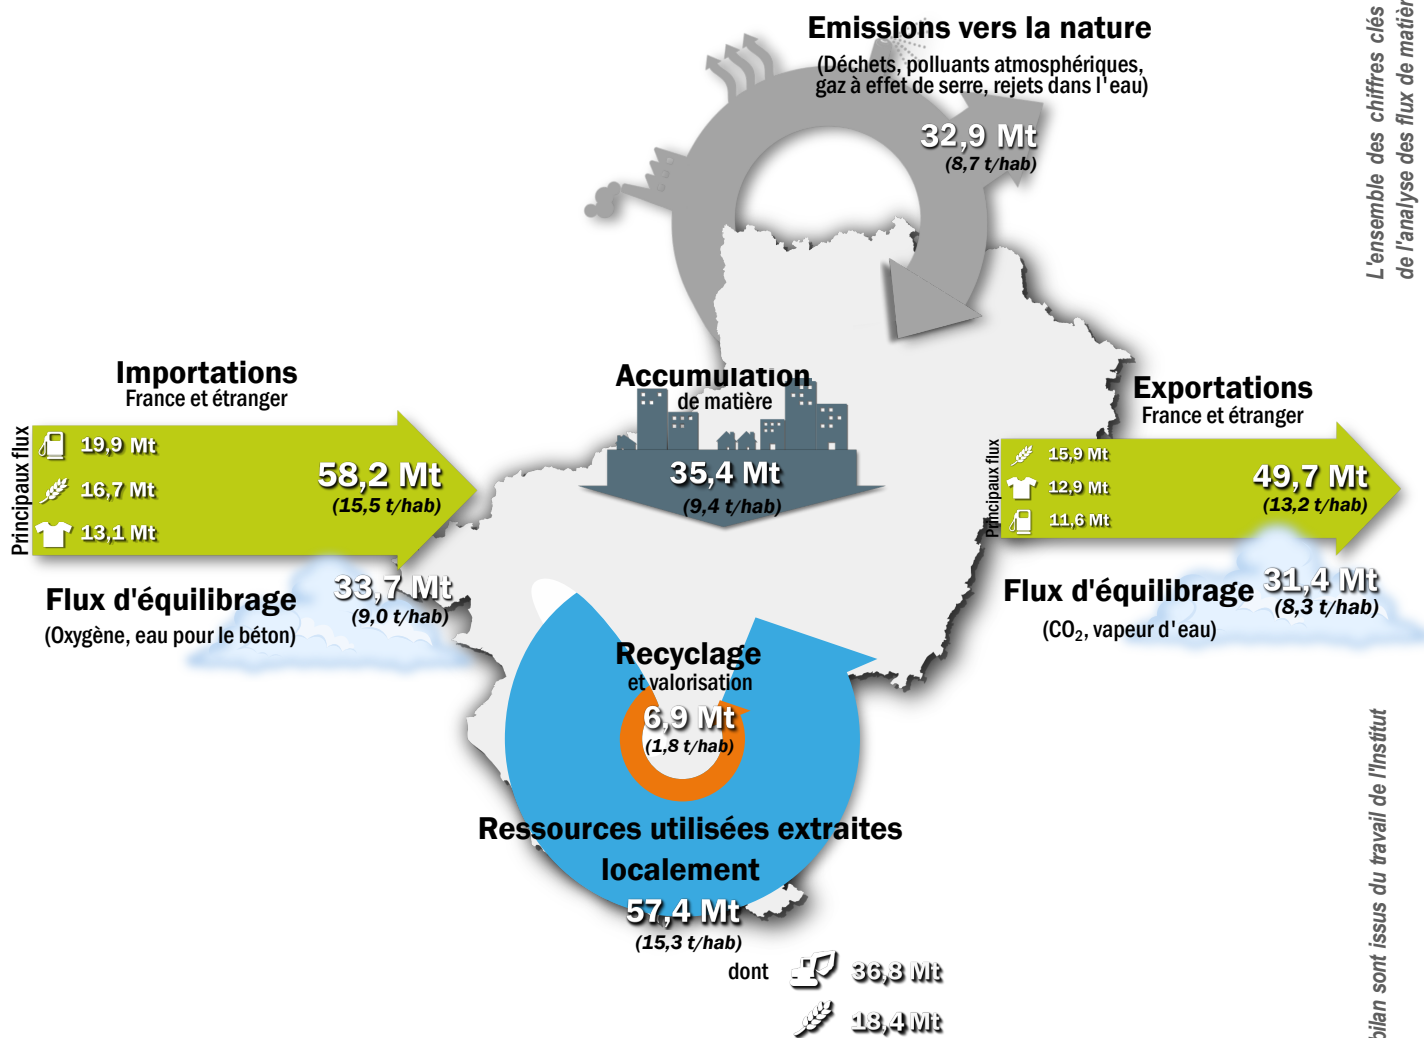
Emissions vers la nature
(Déchets, polluants atmosphériques, gaz à effet de serre, rejets dans l'eau)
32,9 Mt
(8,7 t/hab)

L'ensemble des chiffres clés de l'analyse des flux de matièr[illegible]

Importations
France et étranger
Principaux flux
19,9 Mt
16,7 Mt
13,1 Mt
58,2 Mt
(15,5 t/hab)

Accumulation
de matière
35,4 Mt
(9,4 t/hab)

Exportations
France et étranger
Principaux flux
15,9 Mt
12,9 Mt
11,6 Mt
49,7 Mt
(13,2 t/hab)

Flux d'équilibrage
(Oxygène, eau pour le béton)
33,7 Mt
(9,0 t/hab)

Flux d'équilibrage
(CO$_2$, vapeur d'eau)
31,4 Mt
(8,3 t/hab)

Recyclage
et valorisation
6,9 Mt
(1,8 t/hab)

Ressources utilisées extraites localement
57,4 Mt
(15,3 t/hab)
dont
36,8 Mt
18,4 Mt

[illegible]bilan sont issus du travail de l'Institut